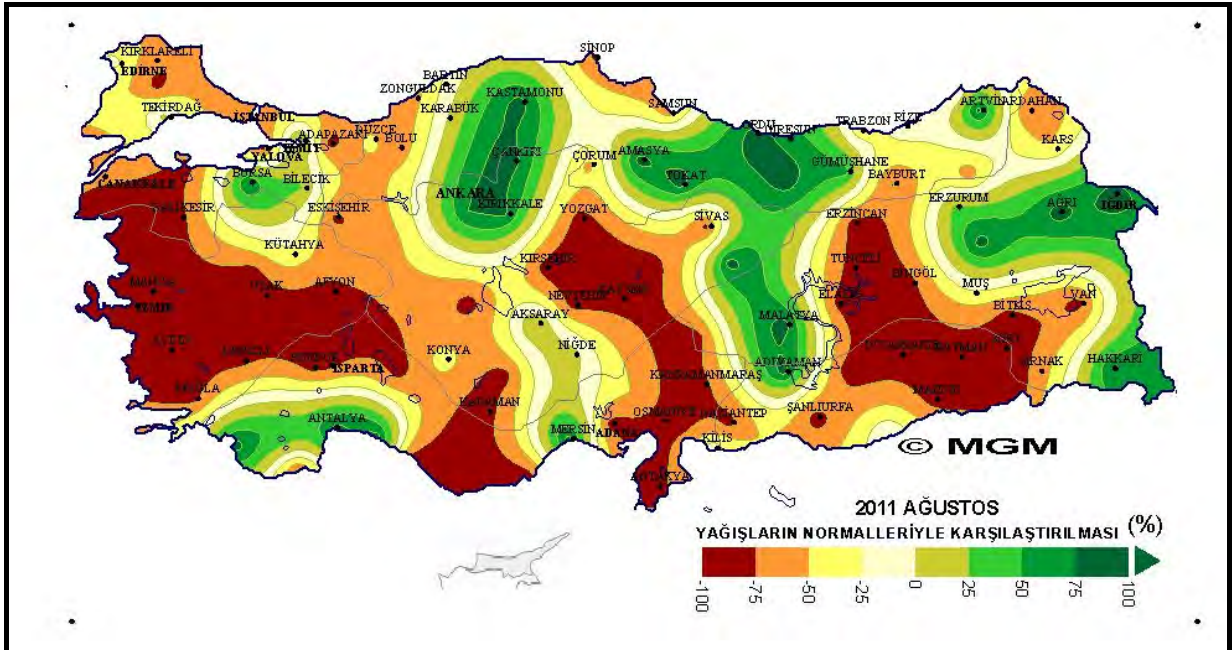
KIRKLARELİ
EDİRNE
TEKİRDAĞ
İSTANBUL
YALOVA
KOCAELİ
SAKARYA
ADAPAZARI
DÜZCE
BOLU
ZONGULDAK
BARTIN
KARABÜK
KASTAMONU
SİNOP
SAMSUN
ORDU
GİRESUN
TRABZON
RİZE
ARTVİN
ARDAHAN
KARS
ÇANAKKALE
BURSA
BİLECİK
ESKİŞEHİR
ANKARA
ÇANKIRI
KIRIKKALE
ÇORUM
AMASYA
TOKAT
GÜMÜŞHANE
BAYBURT
ERZURUM
AĞRI
IĞDIR
BALIKESİR
KÜTAHYA
YOZGAT
SİVAS
ERZİNCAN
MANİSA
İZMİR
UŞAK
AFYON
KIRŞEHİR
NEVŞEHİR
KAYSERİ
TUNCELİ
BİNGÖL
MUŞ
VAN
BİTLİS
ELAZIĞ
MALATYA
AKSARAY
AYDIN
DENİZLİ
BURDUR
ISPARTA
KONYA
NİĞDE
ADIYAMAN
DİYARBAKIR
BATMAN
SİİRT
ŞIRNAK
HAKKARİ
MARDİN
MUĞLA
KARAMAN
KAHRAMANMARAŞ
OSMANİYE
GAZİANTEP
ŞANLIURFA
ANTALYA
MERSİN
ADANA
KİLİS
HATAY
© MGM
2011 AĞUSTOS
YAĞIŞLARIN NORMALLERİYLE KARŞILAŞTIRILMASI (%)
-100
-75
-50
-25
0
25
50
75
100